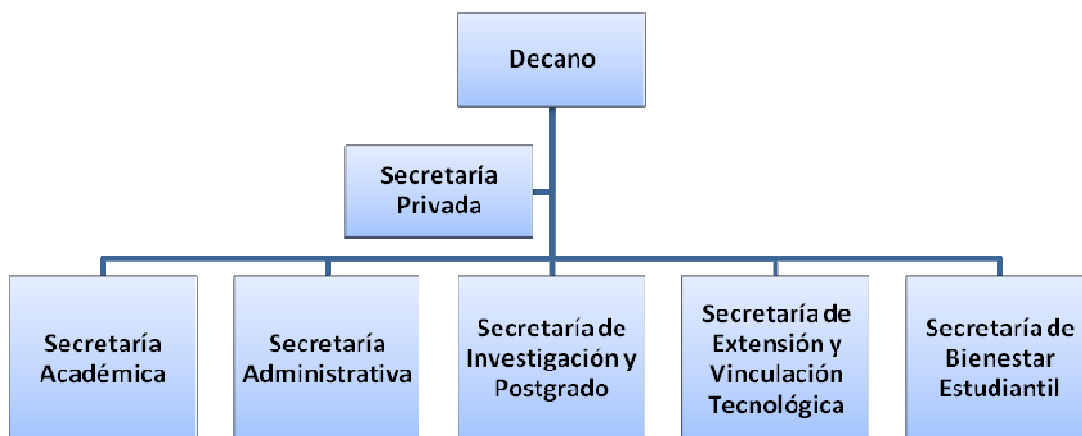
Decano

Secretaría Privada

Secretaría Académica

Secretaría Administrativa

Secretaría de Investigación y Postgrado

Secretaría de Extensión y Vinculación Tecnológica

Secretaría de Bienestar Estudiantil